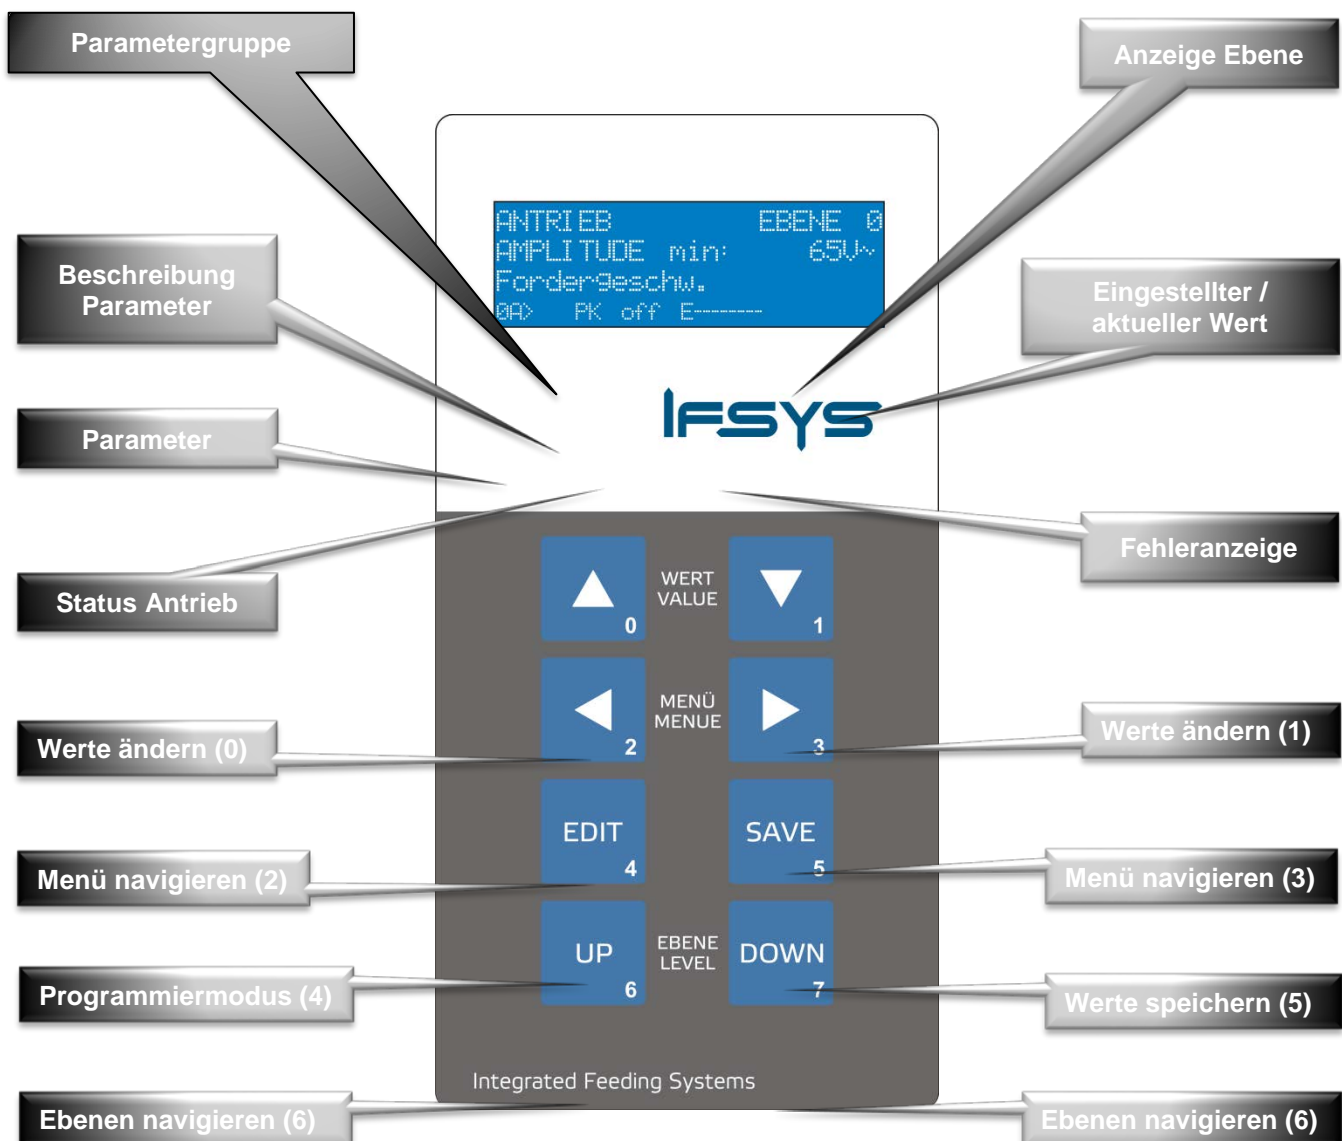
Parametergruppe

Anzeige Ebene

ANTRIEB EBENE 0
AMPLITUDE min: 65V~
Fördergeschw.
0A> PK off E-------

Beschreibung Parameter

Eingestellter / aktueller Wert

IFSYS

Parameter

Fehleranzeige

Status Antrieb

WERT
VALUE

0

1

MENÜ
MENUE

2

3

Werte ändern (0)

Werte ändern (1)

EDIT
4

SAVE
5

Menü navigieren (2)

Menü navigieren (3)

UP
6

EBENE
LEVEL

DOWN
7

Programmiermodus (4)

Werte speichern (5)

Integrated Feeding Systems

Ebenen navigieren (6)

Ebenen navigieren (6)